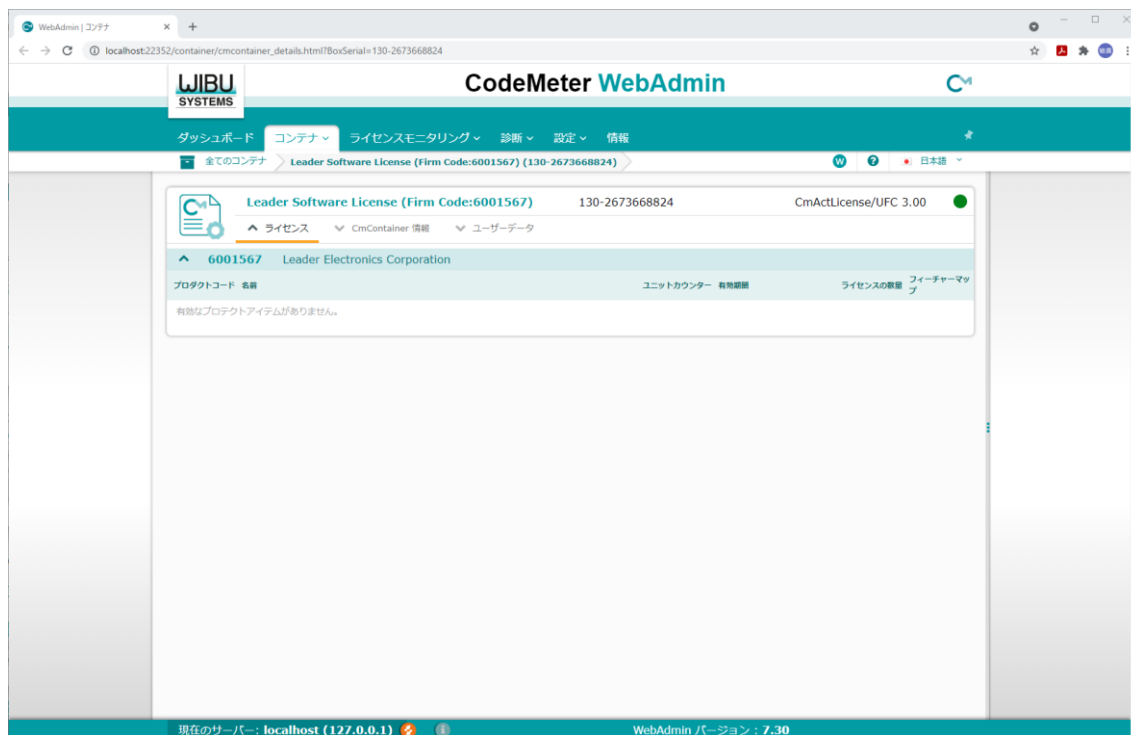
WebAdmin | コンテナ ×
localhost:22352/container/cmcontainer_details.html?BoxSerial=130-2673668824

WIBU SYSTEMS

CodeMeter WebAdmin

ダッシュボード コンテナ ライセンスモニタリング 診断 設定 情報

全てのコンテナ Leader Software License (Firm Code:6001567) (130-2673668824)

日本語

Leader Software License (Firm Code:6001567) 130-2673668824 CmActLicense/UFC 3.00

ライセンス CmContainer 情報 ユーザーデータ

6001567 Leader Electronics Corporation

| プロダクトコード | 名前 | ユニットカウンター | 有効期限 | ライセンスの数量 | フィーチャーマップ |
|---|---|---|---|---|---|

有効なプロテクトアイテムがありません。

現在のサーバー: localhost (127.0.0.1)

WebAdmin バージョン : 7.30